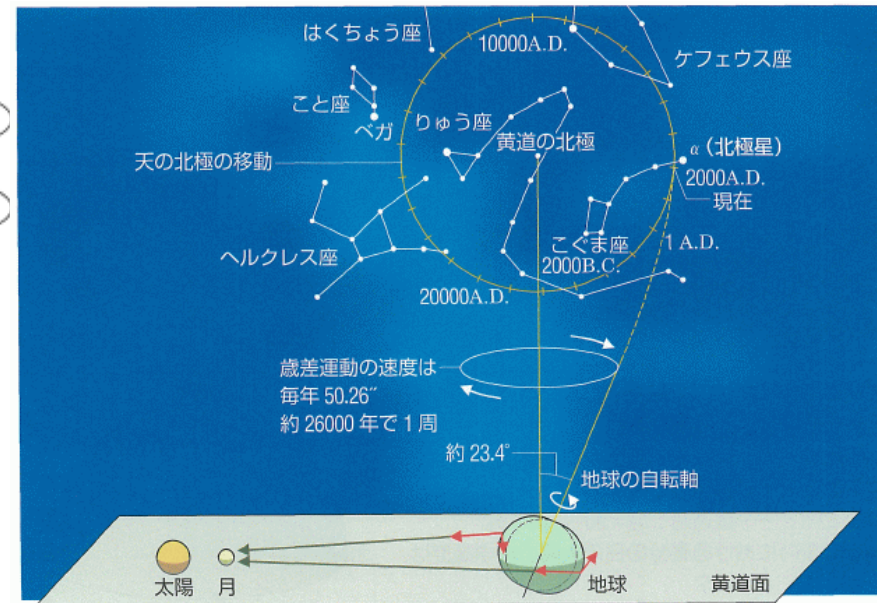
はくちょう座

10000A.D.

ケフェウス座

こと座

ベガ

りゅう座

黄道の北極

α（北極星）

天の北極の移動

2000A.D.

現在

ヘルクレス座

こぐま座

2000B.C.

1 A.D.

20000A.D.

歳差運動の速度は
毎年 50.26″
約 26000 年で 1 周

約 23.4°

地球の自転軸

太陽

月

地球

黄道面